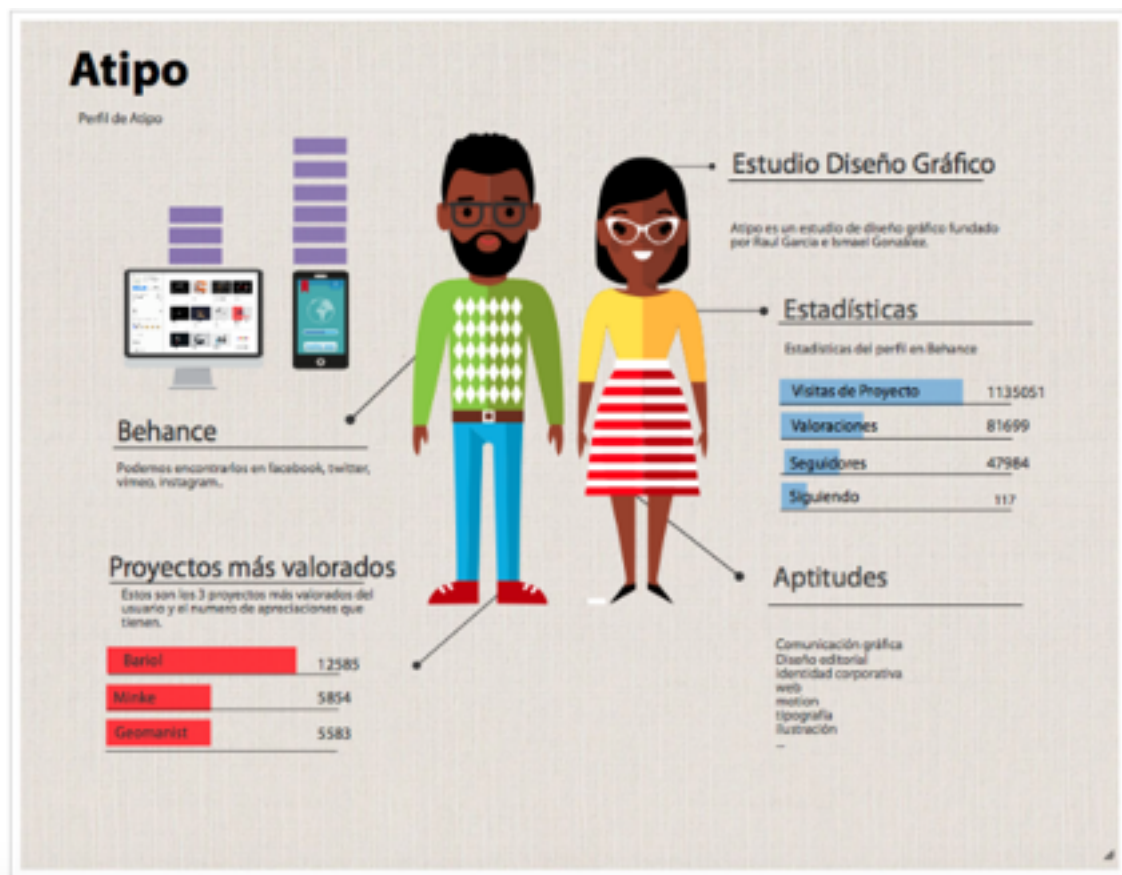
Atipo

Perfil de Atipo

Estudio Diseño Gráfico

Atipo es un estudio de diseño gráfico fundado por Raul Garcia e Ismael González.

Estadísticas

Estadísticas del perfil en Behance

Visitas de Proyecto 1135051

Valoraciones 81699

Seguidores 47984

Siguiendo 117

Behance

Podemos encontrarlos en facebook, twitter, vimeo, instagram..

Proyectos más valorados

Estos son los 3 proyectos más valorados del usuario y el numero de apreciaciones que tienen.

Bariol 12585

Minke 5854

Geomanist 5583

Aptitudes

Comunicación gráfica
Diseño editorial
identidad corporativa
web
motion
tipografía
Ilustración
...